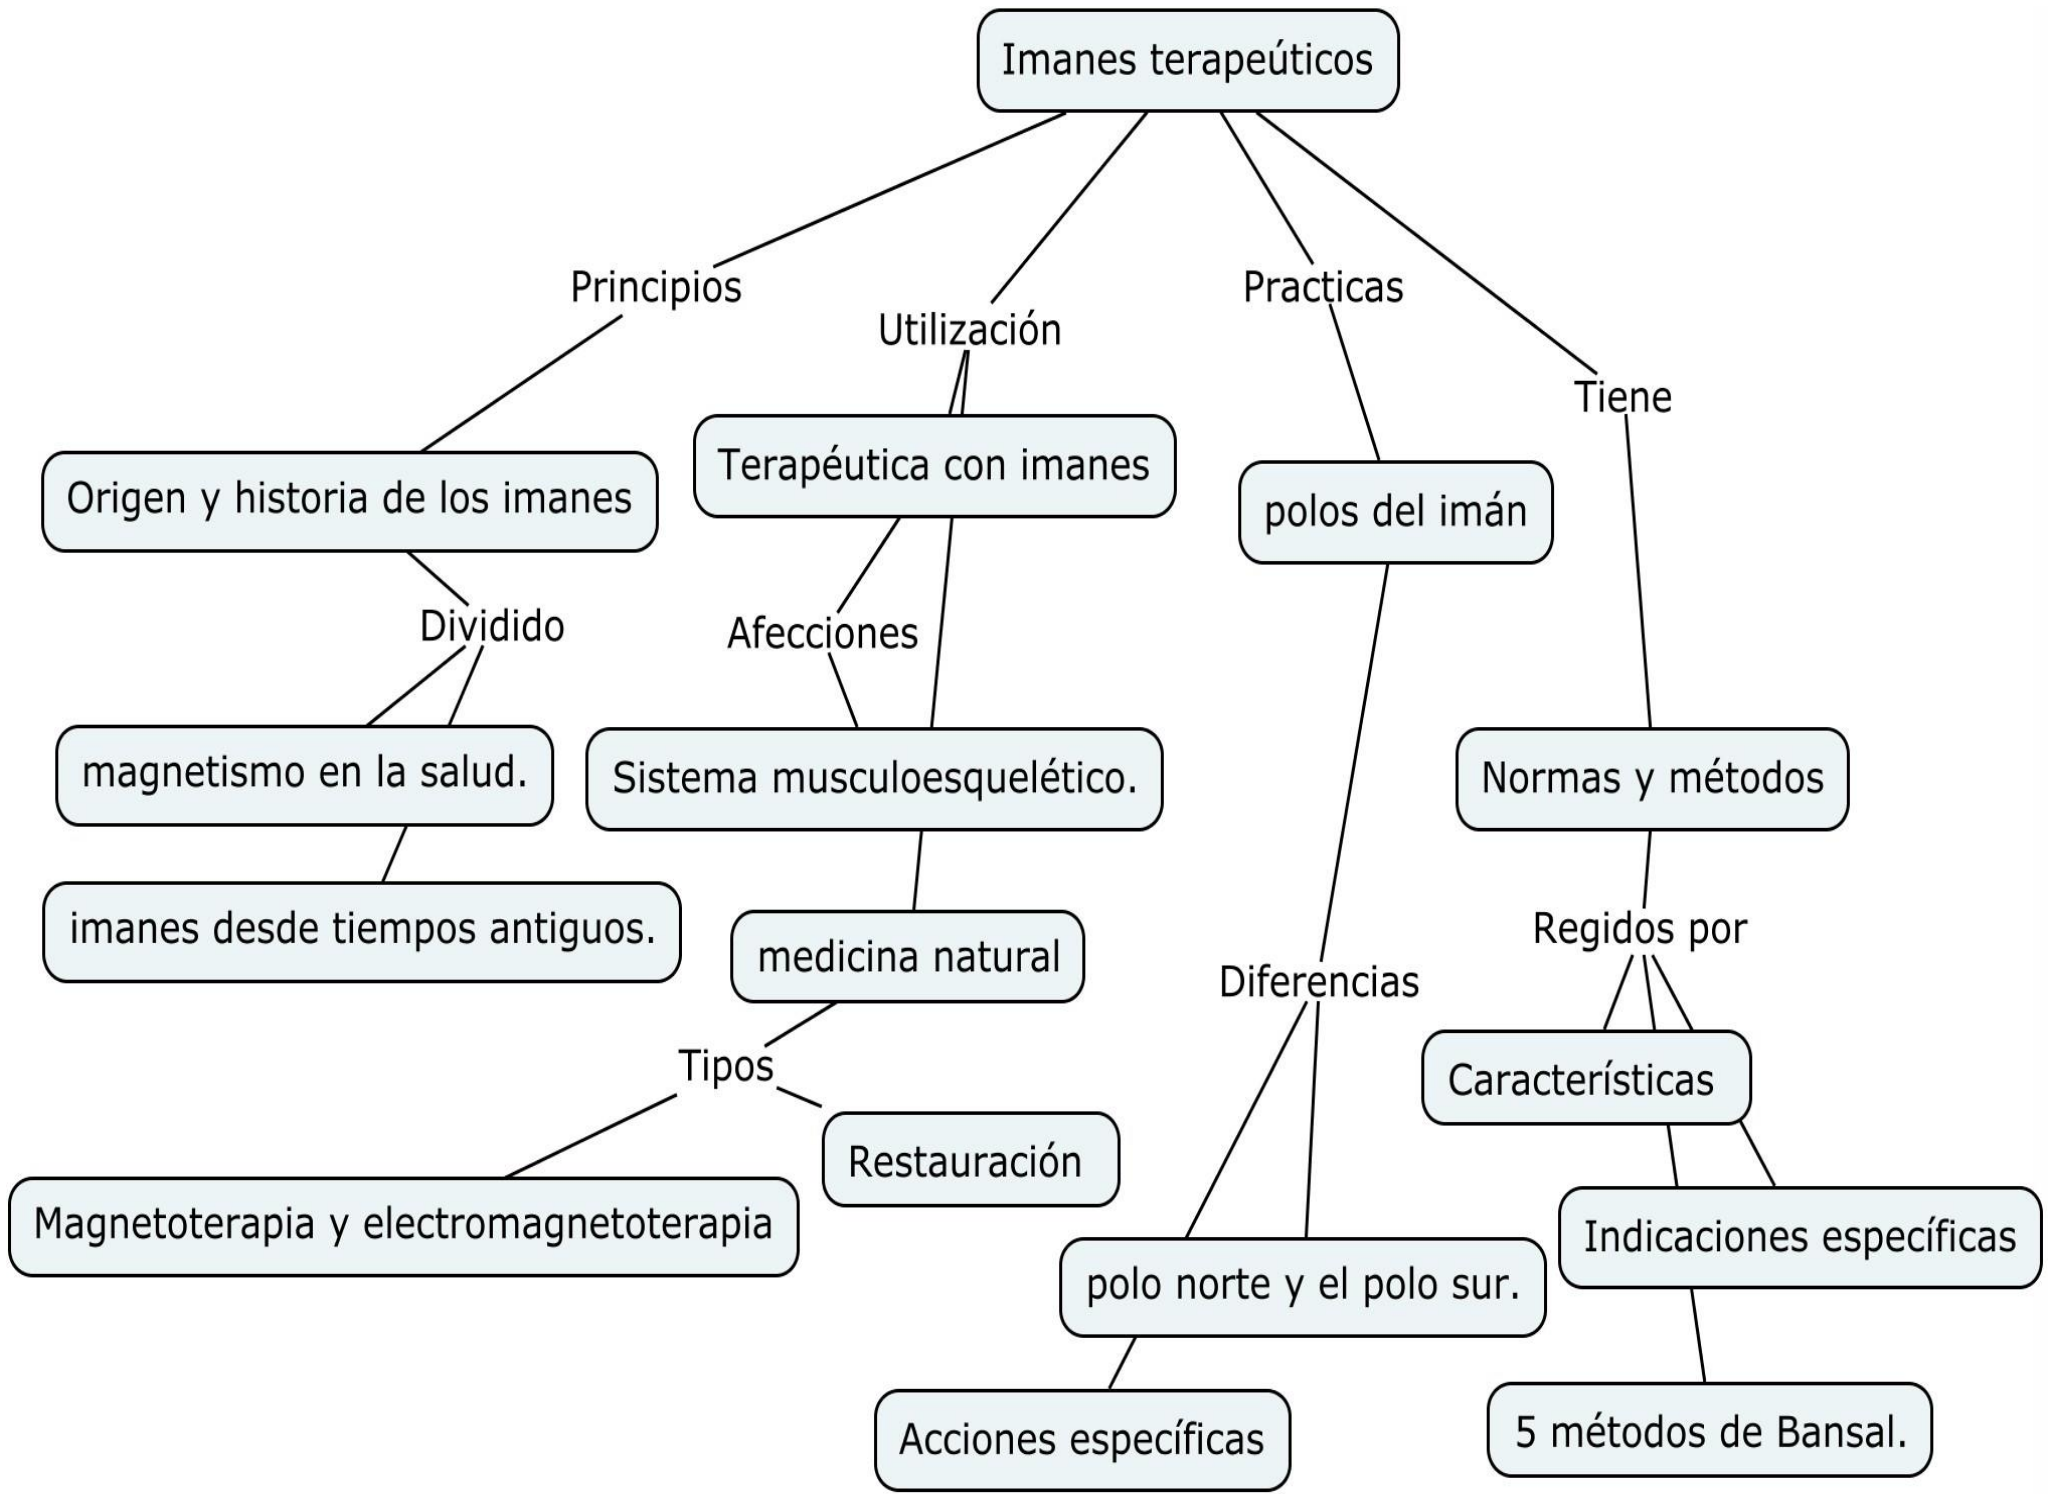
Imanes terapeúticos

Principios

Origen y historia de los imanes

Dividido

magnetismo en la salud.

imanes desde tiempos antiguos.

Utilización

Terapéutica con imanes

Afecciones

Sistema musculoesquelético.

medicina natural

Tipos

Restauración

Magnetoterapia y electromagnetoterapia

Practicas

polos del imán

Diferencias

polo norte y el polo sur.

Acciones específicas

Tiene

Normas y métodos

Regidos por

Características

Indicaciones específicas

5 métodos de Bansal.